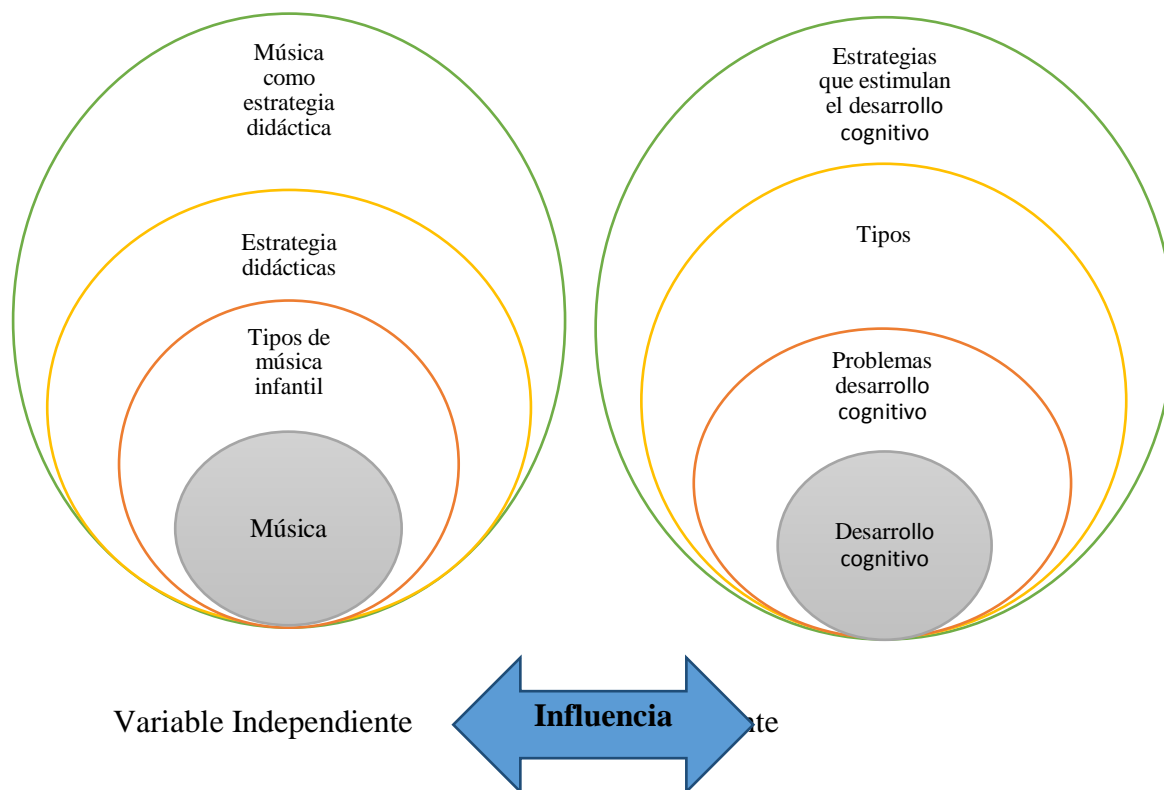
Música como estrategia didáctica

Estrategia didácticas

Tipos de música infantil

Música

Estrategias que estimulan el desarrollo cognitivo

Tipos

Problemas desarrollo cognitivo

Desarrollo cognitivo

Variable Independiente

Influencia

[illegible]nte